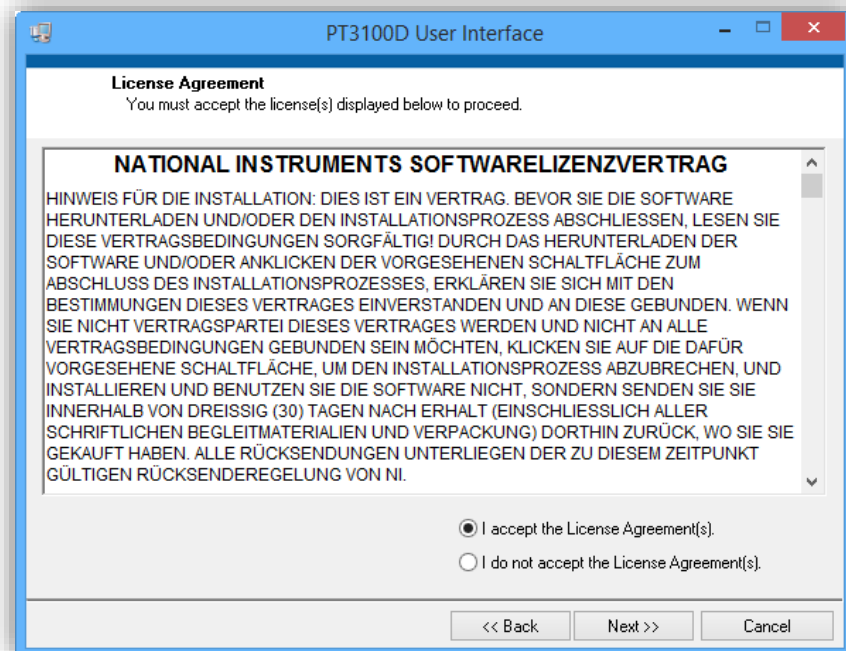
PT3100D User Interface

License Agreement
You must accept the license(s) displayed below to proceed.

NATIONAL INSTRUMENTS SOFTWARELIZENZVERTRAG

HINWEIS FÜR DIE INSTALLATION: DIES IST EIN VERTRAG. BEVOR SIE DIE SOFTWARE HERUNTERLADEN UND/ODER DEN INSTALLATIONSPROZESS ABSCHLIESSEN, LESEN SIE DIESE VERTRAGSBEDINGUNGEN SORGFÄLTIG! DURCH DAS HERUNTERLADEN DER SOFTWARE UND/ODER ANKLICKEN DER VORGESEHENEN SCHALTFLÄCHE ZUM ABSCHLUSS DES INSTALLATIONSPROZESSES, ERKLÄREN SIE SICH MIT DEN BESTIMMUNGEN DIESES VERTRAGES EINVERSTANDEN UND AN DIESE GEBUNDEN. WENN SIE NICHT VERTRAGSPARTEI DIESES VERTRAGES WERDEN UND NICHT AN ALLE VERTRAGSBEDINGUNGEN GEBUNDEN SEIN MÖCHTEN, KLICKEN SIE AUF DIE DAFÜR VORGESEHENE SCHALTFLÄCHE, UM DEN INSTALLATIONSPROZESS ABZUBRECHEN, UND INSTALLIEREN UND BENUTZEN SIE DIE SOFTWARE NICHT, SONDERN SENDEN SIE SIE INNERHALB VON DREISSIG (30) TAGEN NACH ERHALT (EINSCHLIESSLICH ALLER SCHRIFTLICHEN BEGLEITMATERIALIEN UND VERPACKUNG) DORTHIN ZURÜCK, WO SIE SIE GEKAUFT HABEN. ALLE RÜCKSENDUNGEN UNTERLIEGEN DER ZU DIESEM ZEITPUNKT GÜLTIGEN RÜCKSENDEREGELUNG VON NI.

I accept the License Agreement(s).
I do not accept the License Agreement(s).

<< Back
Next >>
Cancel